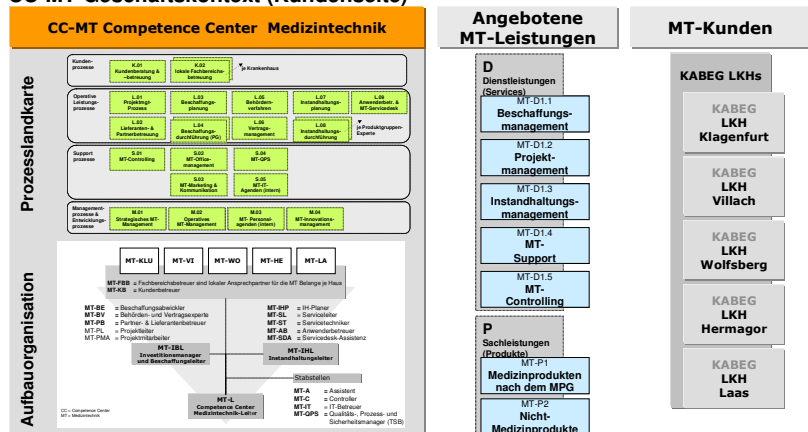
CC-MT Geschäftskontext (Kundensicht)

CC-MT Competence Center Medizintechnik

Prozesslandkarte

Kundenprozesse
K.01 Kundenberatung & -betreuung
K.02 lokale Fachbereichsbetreuung
je Krankenhaus

Operative Leistungsprozesse
L.01 Projektmgt-Prozess
L.02 Lieferanten- & Partnerbetreuung
L.03 Beschaffungsplanung
L.04 Beschaffungsdurchführung (PG)
L.05 Behördenverfahren
L.06 Vertragsmanagement
L.07 Instandhaltungsplanung
L.08 Instandhaltungsdurchführung
L.09 Anwenderbetr. & MT-Servicedesk
je Produktgruppen-Experte

Supportprozesse
S.01 MT-Controlling
S.02 MT-Officemanagement
S.03 MT-Marketing & Kommunikation
S.04 MT-QPS
S.05 MT-IT-Agenden (intern)

Managementprozesse & Entwicklungsprozesse
M.01 Strategisches MT-Management
M.02 Operatives MT-Management
M.03 MT- Personalagenden (intern)
M.04 MT-Innovationsmanagement

Aufbauorganisation

MT-KLU | MT-VI | MT-WO | MT-HE | MT-LA

MT-FBB = Fachbereichsbetreuer sind lokaler Ansprechpartner für die MT Belange je Haus
MT-KB = Kundenbetreuer

MT-BE = Beschaffungsabwickler
MT-BV = Behörden- und Vertragsexperte
MT-PB = Partner- & Lieferantenbetreuer
MT-PL = Projektleiter
MT-PMA = Projektmitarbeiter

MT-IHP = IH-Planer
MT-SL = Serviceleiter
MT-ST = Servicetechniker
MT-AB = Anwenderbetreuer
MT-SDA = Servicedesk-Assistenz

MT-IBL Investitionsmanager und Beschaffungsleiter
MT-IHL Instandhaltungsleiter

Stabstellen
MT-A = Assistent
MT-C = Controller
MT-IT = IT-Betreuer
MT-QPS = Qualitäts-, Prozess- und Sicherheitsmanager (TSB)

MT-L Competence Center Medizintechnik-Leiter

CC = Competence Center
MT = Medizintechnik

Angebotene MT-Leistungen

D
Dienstleistungen (Services)
MT-D1.1 Beschaffungsmanagement
MT-D1.2 Projektmanagement
MT-D1.3 Instandhaltungsmanagement
MT-D1.4 MT-Support
MT-D1.5 MT-Controlling

P
Sachleistungen (Produkte)
MT-P1 Medizinprodukten nach dem MPG
MT-P2 Nicht-Medizinprodukte

MT-Kunden

KABEG LKHs
KABEG LKH Klagenfurt
KABEG LKH Villach
KABEG LKH Wolfsberg
KABEG LKH Hermagor
KABEG LKH Laas